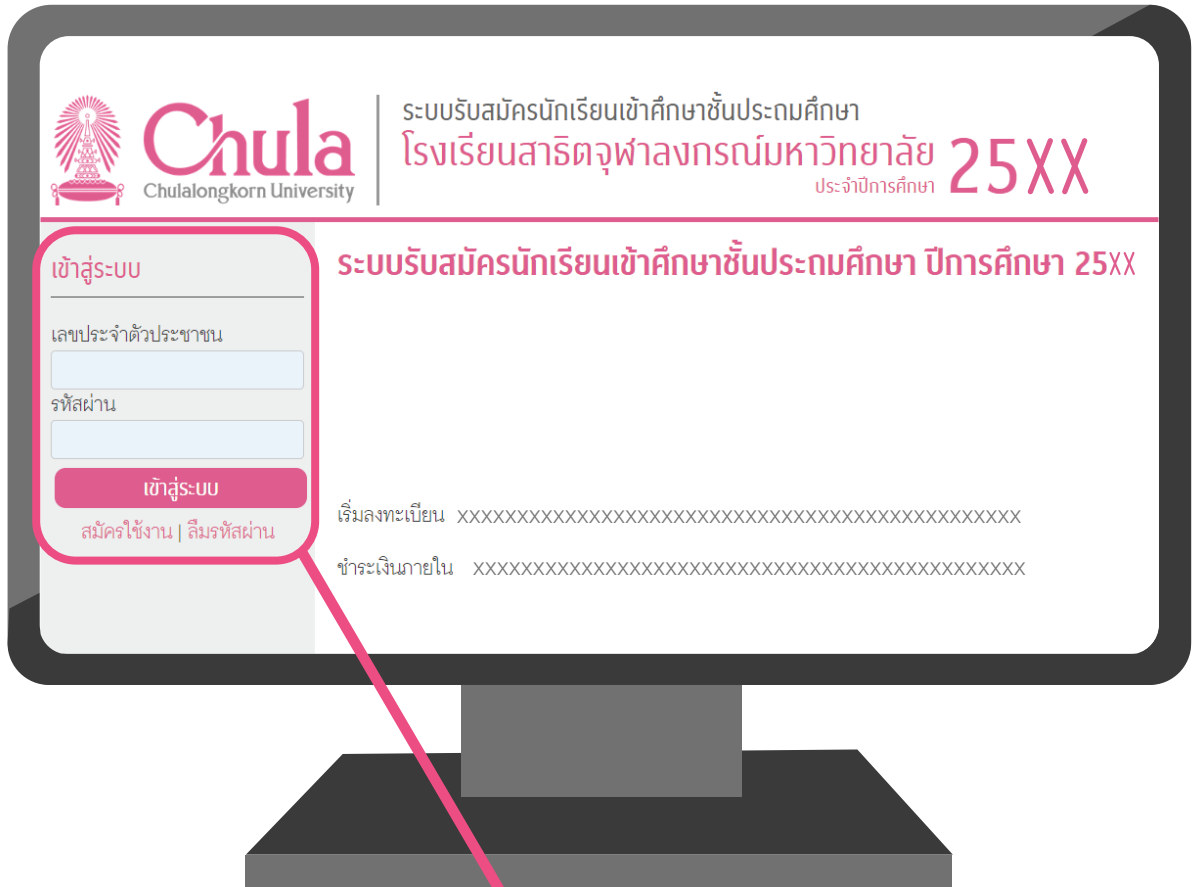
Chula
Chulalongkorn University

ระบบรับสมัครนักเรียนเข้าศึกษาชั้นประถมศึกษา
โรงเรียนสาธิตจุฬาลงกรณ์มหาวิทยาลัย
ประจำปีการศึกษา 25XX

เข้าสู่ระบบ

เลขประจำตัวประชาชน

รหัสผ่าน

เข้าสู่ระบบ

สมัครใช้งาน | ลืมรหัสผ่าน

ระบบรับสมัครนักเรียนเข้าศึกษาชั้นประถมศึกษา ปีการศึกษา 25XX

เริ่มลงทะเบียน XXXXXXXXXXXXXXXXXXXXXXXXXXXXXXXXXXXXXXXXXXXXXXXXXXX

ชำระเงินภายใน XXXXXXXXXXXXXXXXXXXXXXXXXXXXXXXXXXXXXXXXXXXXXXXXXXX